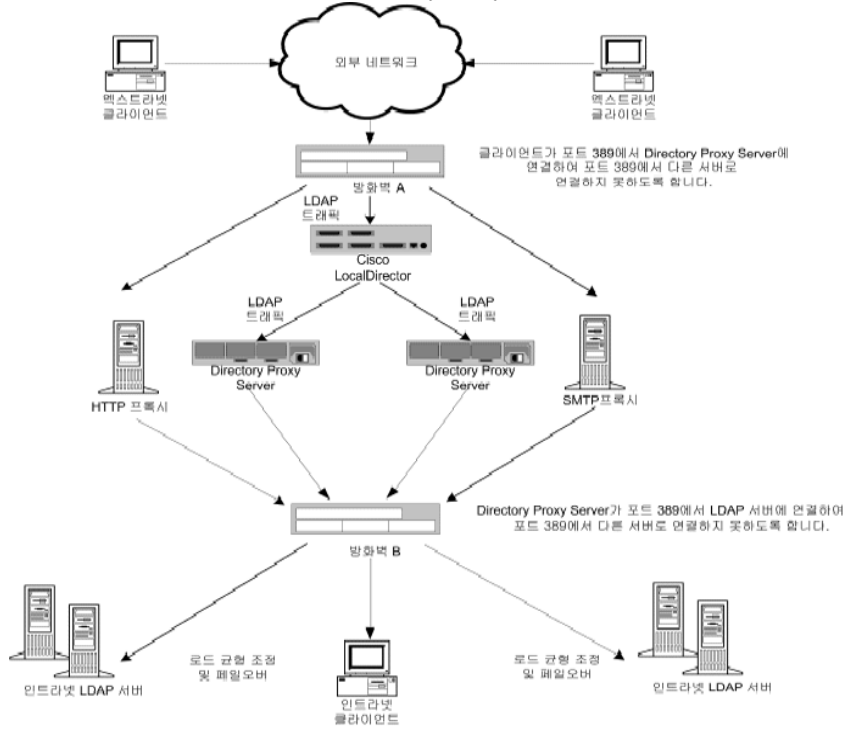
외부 네트워크

엑스트라넷 클라이언트

엑스트라넷 클라이언트

클라이언트가 포트 389에서 Directory Proxy Server에 연결하여 포트 389에서 다른 서버로 연결하지 못하도록 합니다.

방화벽 A

LDAP 트래픽

Cisco LocalDirector

LDAP 트래픽

LDAP 트래픽

Directory Proxy Server

Directory Proxy Server

HTTP 프록시

SMTP프록시

Directory Proxy Server가 포트 389에서 LDAP 서버에 연결하여 포트 389에서 다른 서버로 연결하지 못하도록 합니다.

방화벽 B

로드 균형 조정 및 페일오버

로드 균형 조정 및 페일오버

인트라넷 LDAP 서버

인트라넷 클라이언트

인트라넷 LDAP 서버